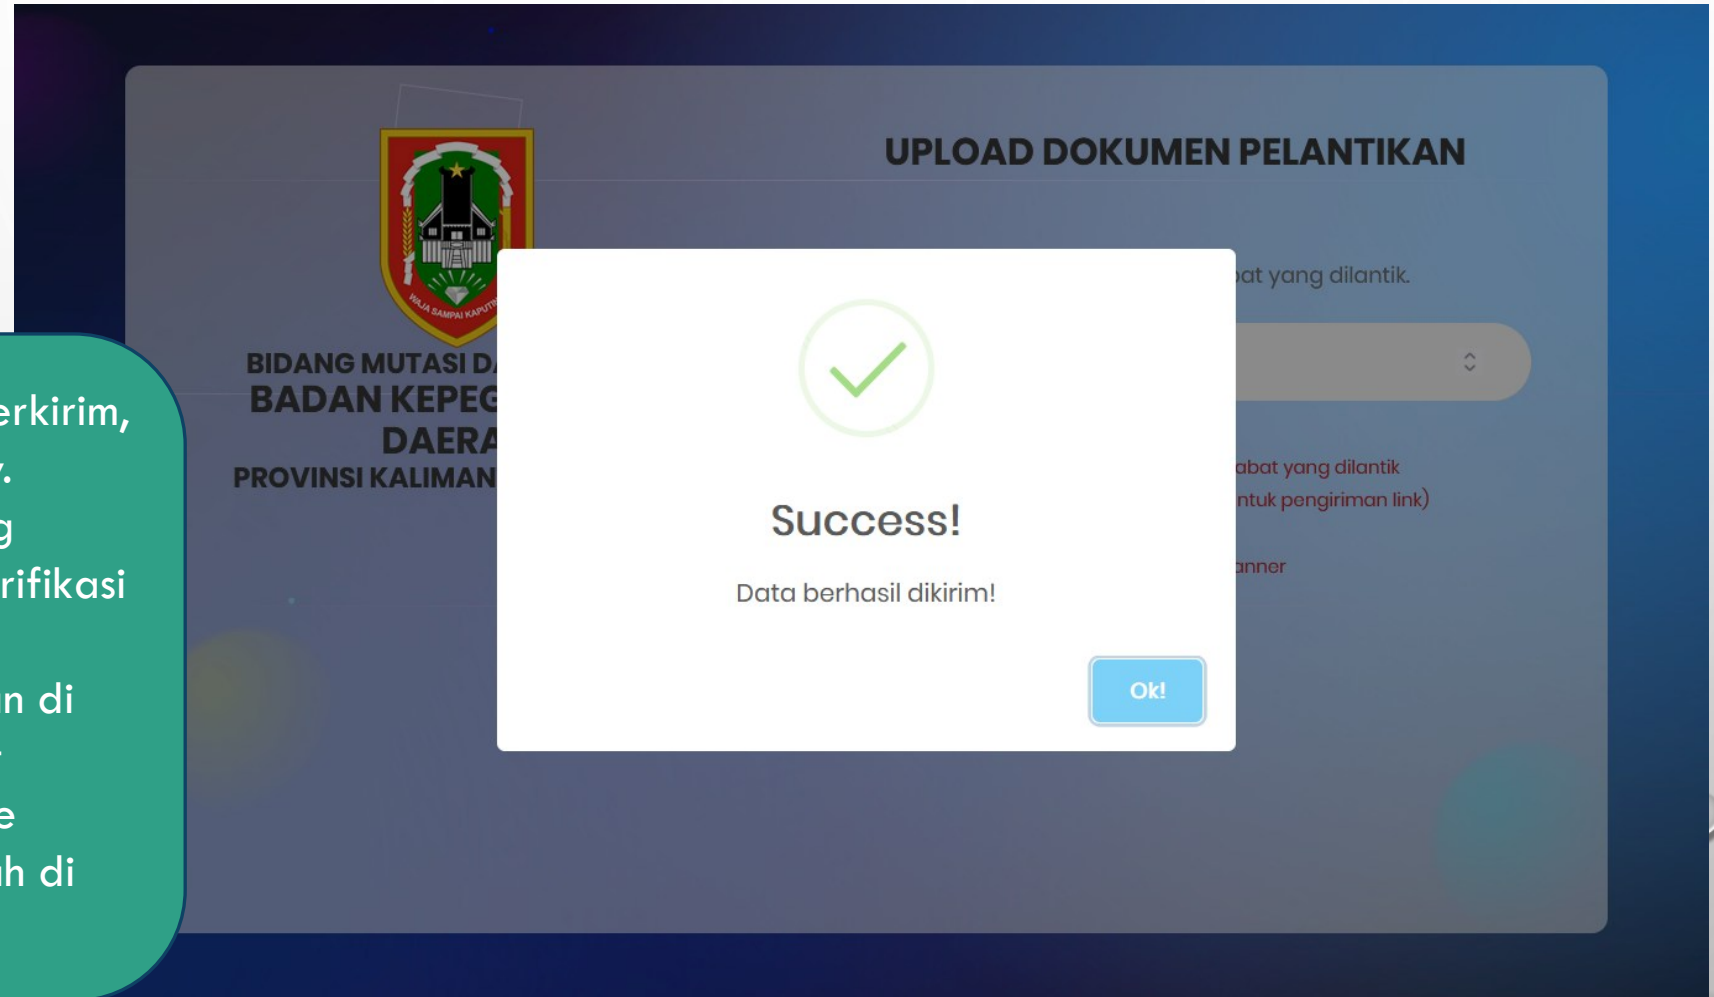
erkirim,
/.
g
rifikasi

n di
.
e
h di

WAJA SAMPAI KAPUTING

BIDANG MUTASI D
BADAN KEPEG
DAERA
PROVINSI KALIMAN

UPLOAD DOKUMEN PELANTIKAN

at yang dilantik.

abat yang dilantik
ntuk pengiriman link)

anner

Success!

Data berhasil dikirim!

Ok!